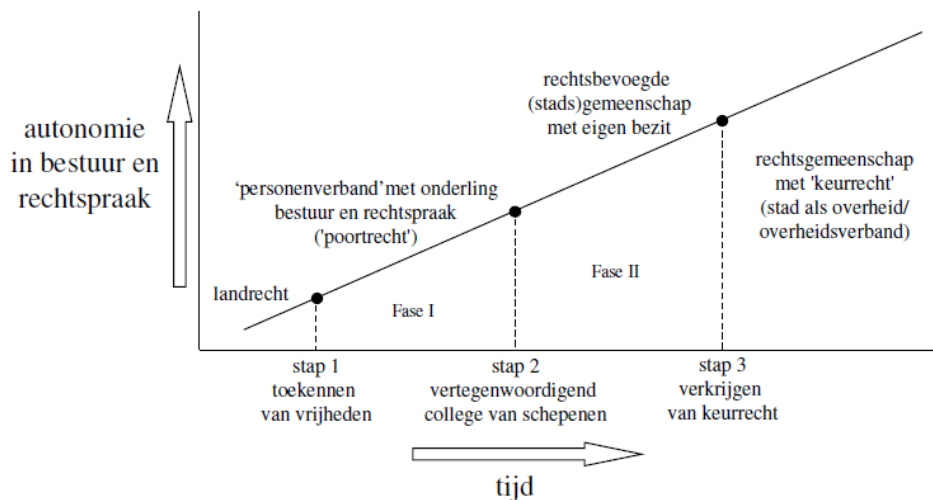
autonomie in bestuur en rechtspraak

rechtsbevoegde (stads)gemeenschap met eigen bezit

'personenverband'met onderling bestuur en rechtspraak ('poortrecht')

rechtsgemeenschap met 'keurrecht' (stad als overheid/ overheidsverband)

landrecht

Fase I

Fase II

stap 1 toekennen van vrijheden

stap 2 vertegenwoordigend college van schepenen

stap 3 verkrijgen van keurrecht

tijd